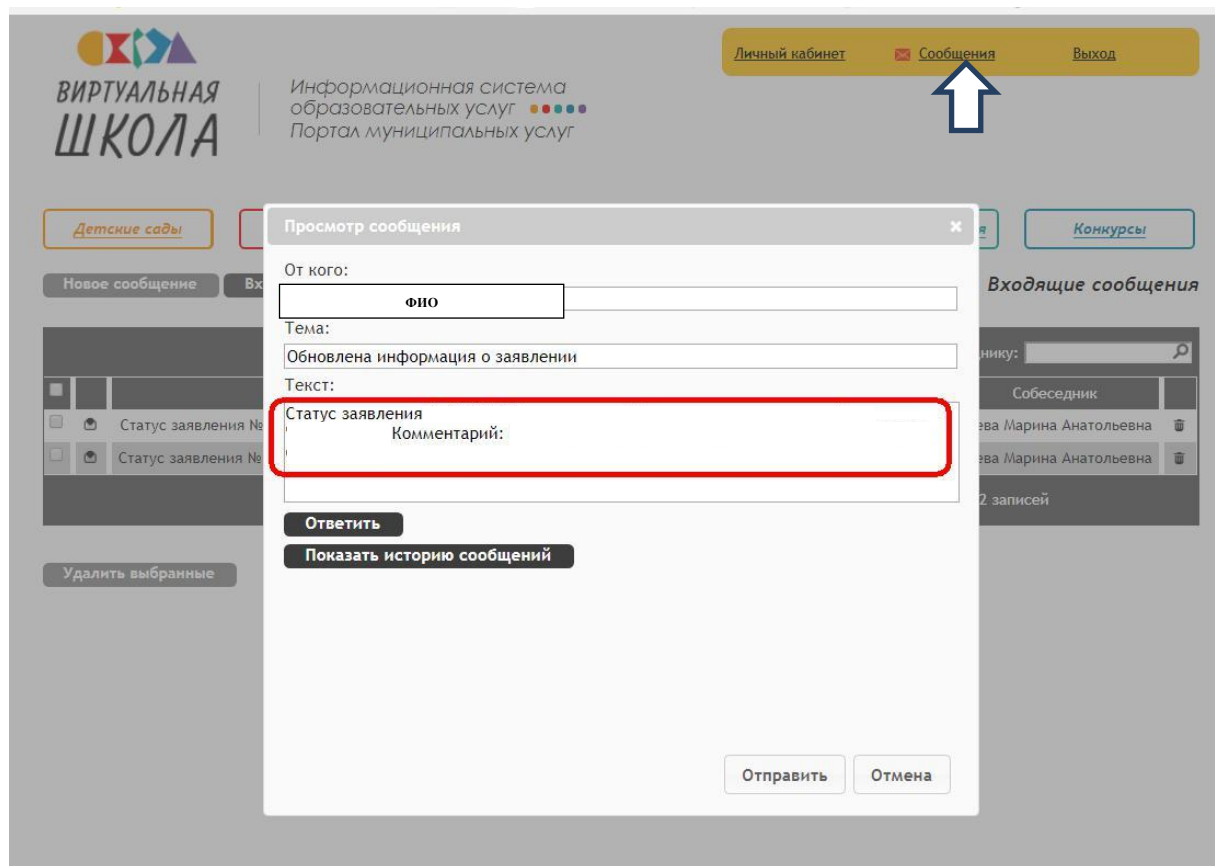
ВИРТУАЛЬНАЯ ШКОЛА

Информационная система образовательных услуг
Портал муниципальных услуг

Личный кабинет Сообщения Выход

Детские сады

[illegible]я

Конкурсы

Новое сообщение Вх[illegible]

Входящие сообщения

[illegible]нику:

Собеседник

Статус заявления №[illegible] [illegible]ева Марина Анатольевна
Статус заявления №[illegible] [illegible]ева Марина Анатольевна

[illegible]2 записей

Удалить выбранные

Просмотр сообщения ×

От кого:

ФИО

Тема:

Обновлена информация о заявлении

Текст:

Статус заявления
Комментарий:

Ответить

Показать историю сообщений

Отправить Отмена